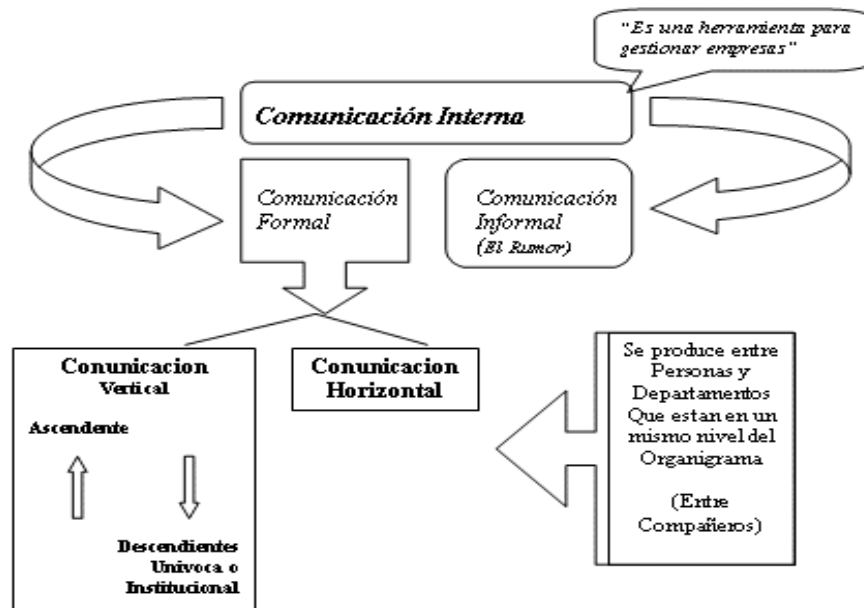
"Es una herramienta para gestionar empresas"

Comunicación Interna

Comunicación Formal

Comunicación Informal (El Rumor)

Conunicacion Vertical

Ascendente

Descendientes Univoca o Institucional

Conunicacion Horizontal

Se produce entre Personas y Departamentos Que estan en un mismo nivel del Organigrama

(Entre Compañeros)